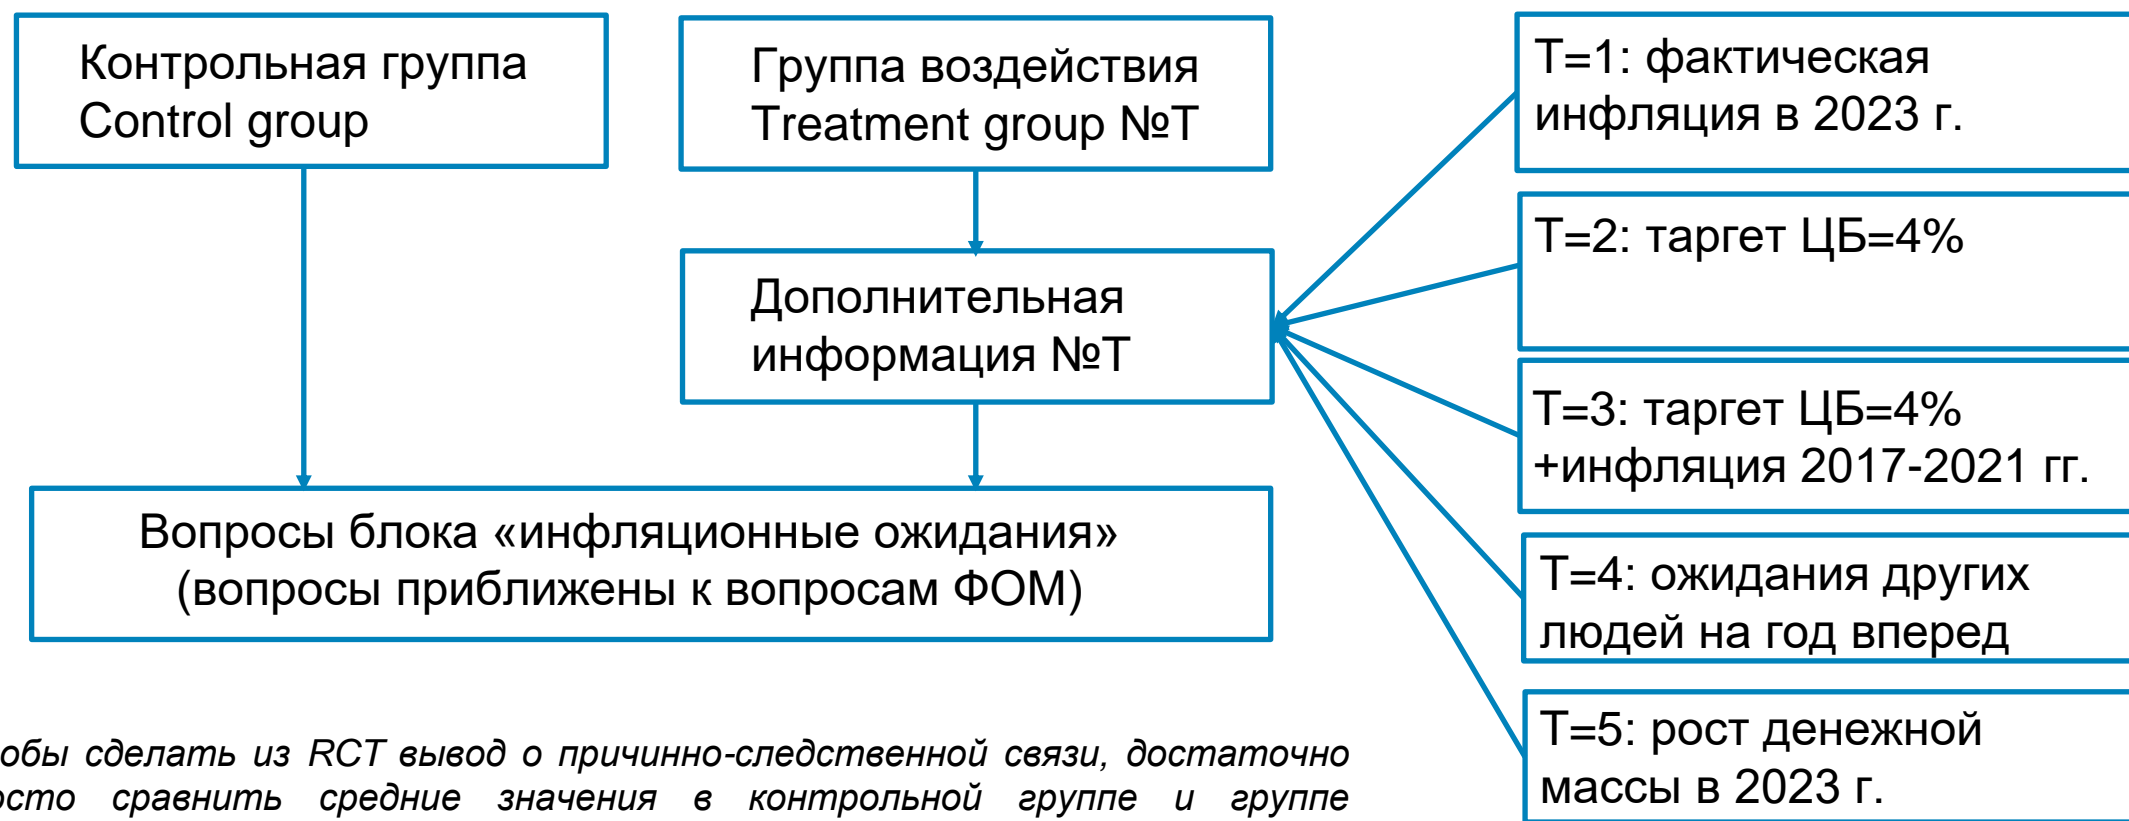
Контрольная группа
Control group

Группа воздействия
Treatment group №T

Дополнительная информация №T

Вопросы блока «инфляционные ожидания»
(вопросы приближены к вопросам ФОМ)

T=1: фактическая инфляция в 2023 г.

T=2: таргет ЦБ=4%

T=3: таргет ЦБ=4% +инфляция 2017-2021 гг.

T=4: ожидания других людей на год вперед

T=5: рост денежной массы в 2023 г.

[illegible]обы сделать из RCT вывод о причинно-следственной связи, достаточно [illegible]осто сравнить средние значения в контрольной группе и группе